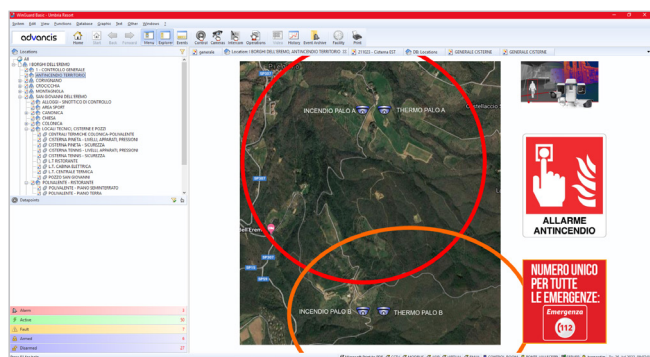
WinGuard Basis - Umbria Ricevit
System Edit View Questions Database Graphics Visit Other Windows ?
advancis
Home Quit Back Forward Filtering Explorer Events Controls Cameras Intercom Operations Tasks History Event Archive Facility Print
Locations
All
I BORGHI DELL'EREMO
1 - CONTROLLO GENERALE
ANTINCENDIO TERRITORIO
CORVIGNANO
CROCCHIA
MONTAGNOLA
SAN GIOVANNI DEL EREMO
ALLOGGI - SINOTTICO DI CONTROLLO
AREA SPORT
CANDIACA
CHIESA
COLONICA
LOCALI TECNICI, CISTERNE E POZZI
CENTRALI TERMICHE COLONICA POLIVALENTE
CISTERNA PINETA - LIVELLI APPARATI, PRESSIONI
CISTERNA PINETA - SICUREZZA
CISTERNA TENNIS - LIVELLI APPARATI, PRESSIONI
CISTERNA TENNIS - SICUREZZA
L.T. RISTORANTE
L.T. CABINA ELETTRICA
L.T. CENTRALE TERMICA
POZZO SAN GIOVANNI
POLIVALENTE - RISTORANTE
POLIVALENTE - PIANO SEMINTERRATO
POLIVALENTE - PIANO TERRA
Datapoints
Alarm
Action
Fault
Armed
Disarmed
Locations I BORGHI DELL'EREMO, ANTINCENDIO TERRITORIO
Cisterna EST
DB Locations
GENERALE CISTERNE
GENERALE CISTERNE
INCENDIO PALO A
THERMO PALO A
INCENDIO PALO B
THERMO PALO B
ALLARME ANTINCENDIO
NUMERO UNICO PER TUTTE LE EMERGENZE:
Emergenza
112